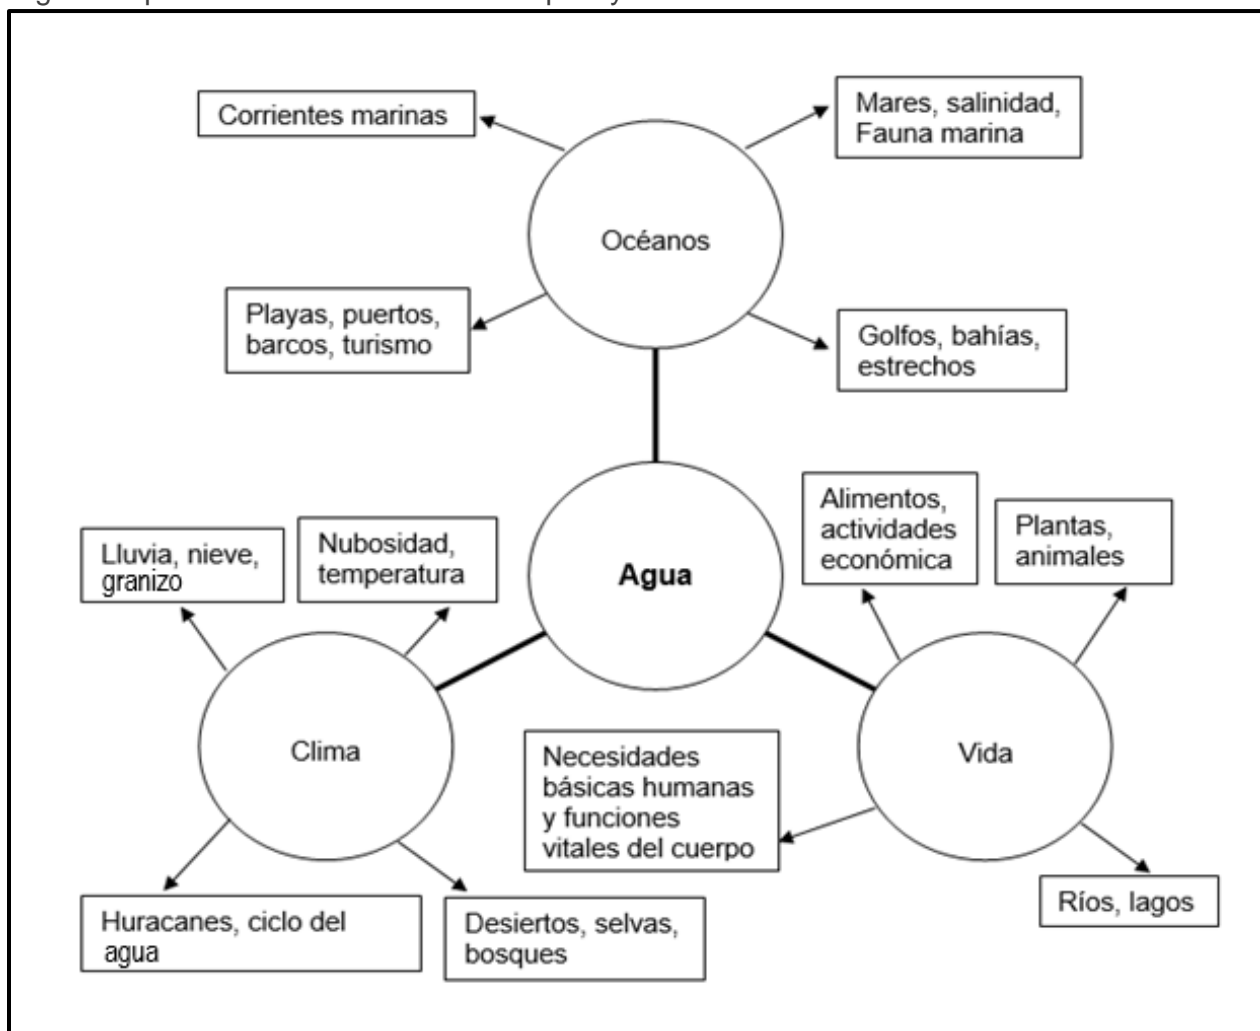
Corrientes marinas

Mares, salinidad, Fauna marina

Océanos

Playas, puertos, barcos, turismo

Golfos, bahías, estrechos

Agua

Lluvia, nieve, granizo

Nubosidad, temperatura

Alimentos, actividades económica

Plantas, animales

Clima

Vida

Necesidades básicas humanas y funciones vitales del cuerpo

Huracanes, ciclo del agua

Desiertos, selvas, bosques

Ríos, lagos